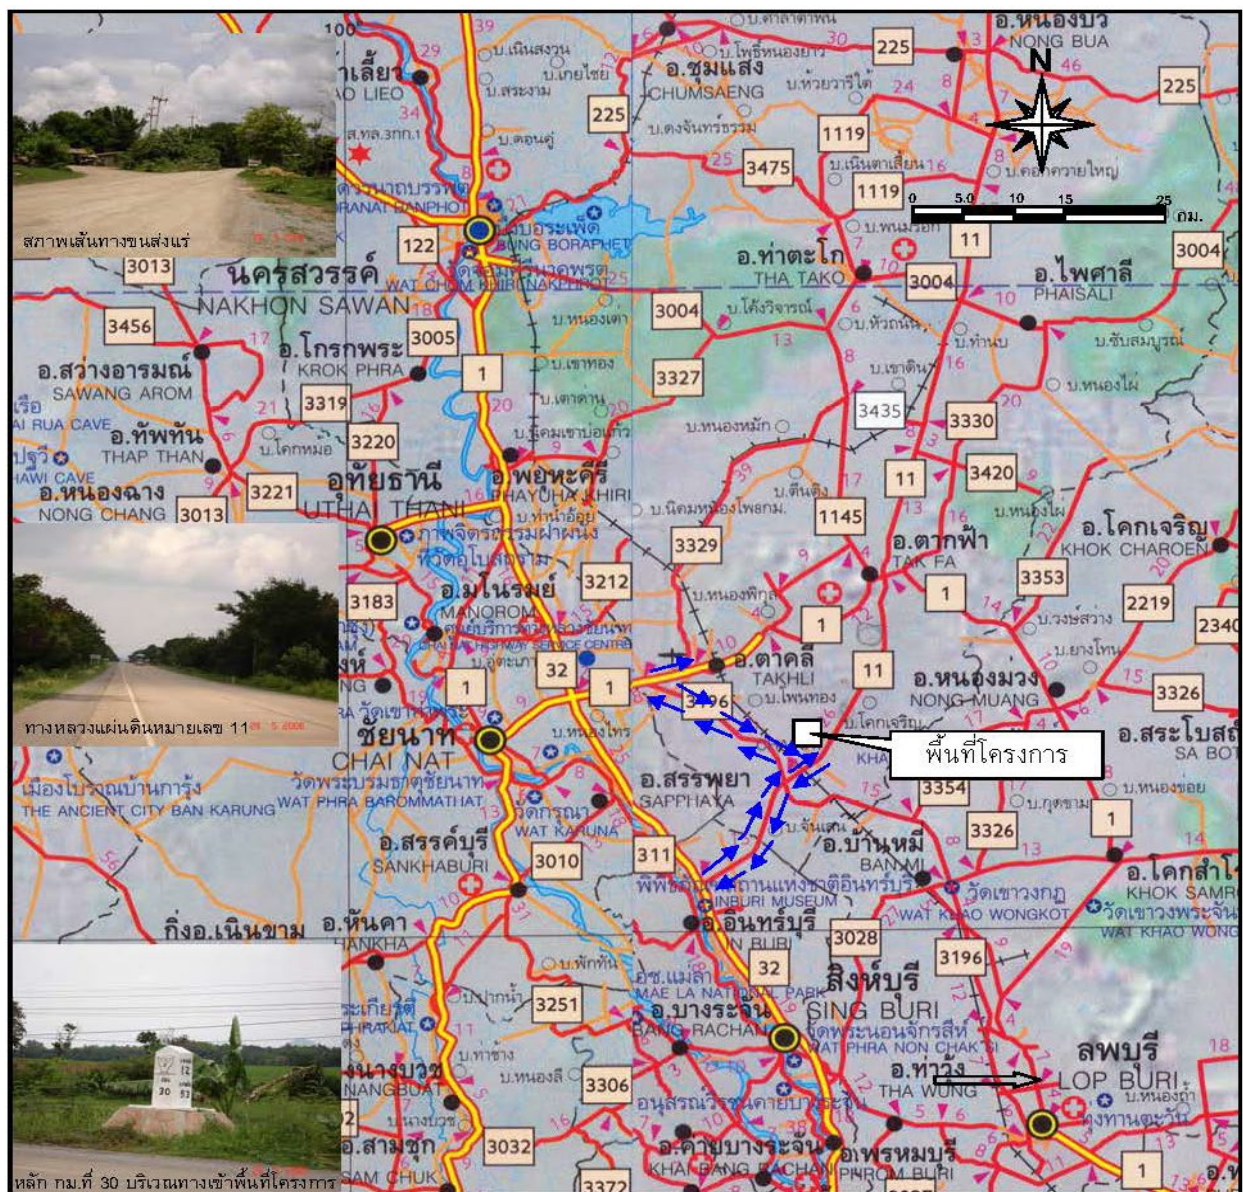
สภาพเส้นทางขนส่งแร่

ทางหลวงแผ่นดินหมายเลข 11

หลัก กม.ที่ 30 บริเวณทางเข้าพื้นที่โครงการ

พื้นที่โครงการ

N

0 5.0 10 15 25 กม.

อ.หนองบัว
NONG BUA

อ.ชุมแสง
CHUMSAENG

นครสวรรค์
NAKHON SAWAN

อ.ท่าตะโก
THA TAKO

อ.ไพศาลี
PHAISALI

อ.โกรกพระ
KROK PHRA

อ.สว่างอารมณ์
SAWANG AROM

อ.ทัพทัน
THAP THAN

อ.หนองฉาง
NONG CHANG

อุทัยธานี
UTHAI THANI

อ.พยุหะคีรี
PHAYUHA KHIRI

อ.มโนรมย์
MANOROM

อ.ตาคลี
TAKHLI

อ.ตากฟ้า
TAK FA

อ.โคกเจริญ
KHOK CHAROEN

อ.หนองม่วง
NONG MUANG

อ.สระโบสถ์
SA BOT

ชัยนาท
CHAI NAT

อ.สรรพยา
SAPPHAYA

เมืองโบราณบ้านการุ้ง
THE ANCIENT CITY BAN KARUNG

วัดพระบรมธาตุชัยนาท
WAT PHRA BAROMMATHAT

วัดกรุณา
WAT KARUNA

อ.สรรค์บุรี
SANKHABURI

อ.บ้านหมี่
BAN MI

วัดเขาวงกฏ
WAT KHAO WONGKOT

อ.โคกสำโรง
KHOK SAMR

วัดเขาวงพระจันทร์
WAT KHAO WONG

พิพิธภัณฑสถานแห่งชาติอินทร์บุรี
INBURI MUSEUM

อ.อินทร์บุรี
IN BURI

กิ่งอ.เนินขาม

อ.หันคา
HANKHA

อช.แม่ลา
MAE LA NATIONAL PARK

อ.บางระจัน
BANG RACHAN

สิงห์บุรี
SING BURI

วัดพระนอนจักรสีห์
WAT PHRA NON CHAKSI

อ.ท่าวุ้ง
THA WUNG

ลพบุรี
LOP BURI

อ.หนองบัว
NANGBUAT

อ.สามชุก
SAM CHUK

อ.ค่ายบางระจัน
KHAI BANG RACHAN

อ.พรหมบุรี
PHROM BURI

อนุสรณ์วีรชนค่ายบางระจัน

1 11 32 122 225 311 1119 1145 2219 2340 3004 3005 3010 3013 3028 3032 3183 3196 3212 3220 3221 3251 3306 3319 3326 3327 3329 3330 3353 3354 3372 3420 3435 3456 3475 3496